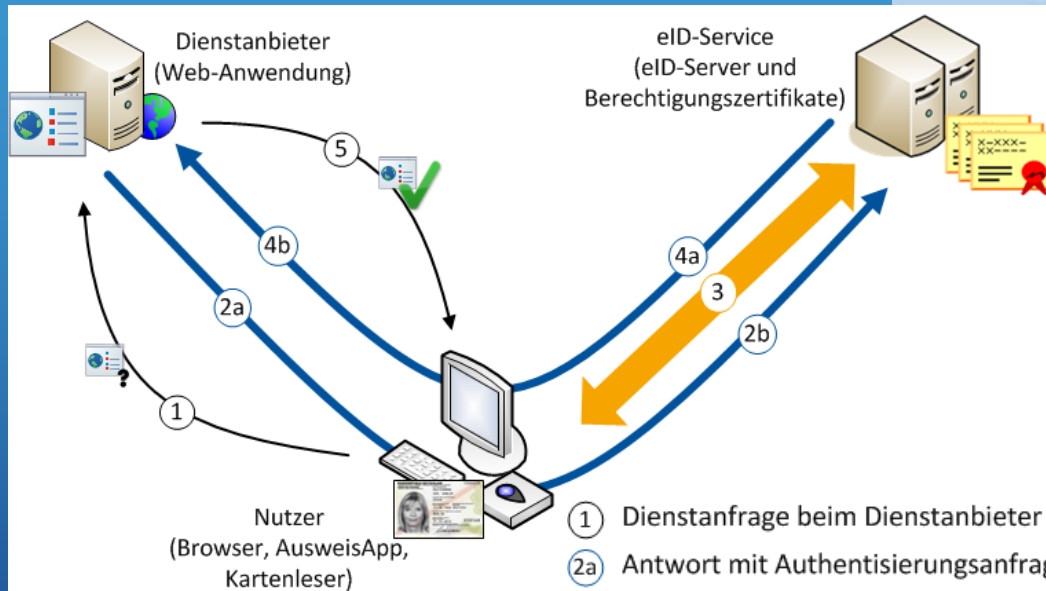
Dienstanbieter
(Web-Anwendung)

eID-Service
(eID-Server und
Berechtigungszertifikate)

5

4b

2a

1

4a

3

2b

Nutzer
(Browser, AusweisApp,
Kartenleser)

1 Dienstanfrage beim Dienstanbieter

2a Antwort mit Authentisierungsanfrag